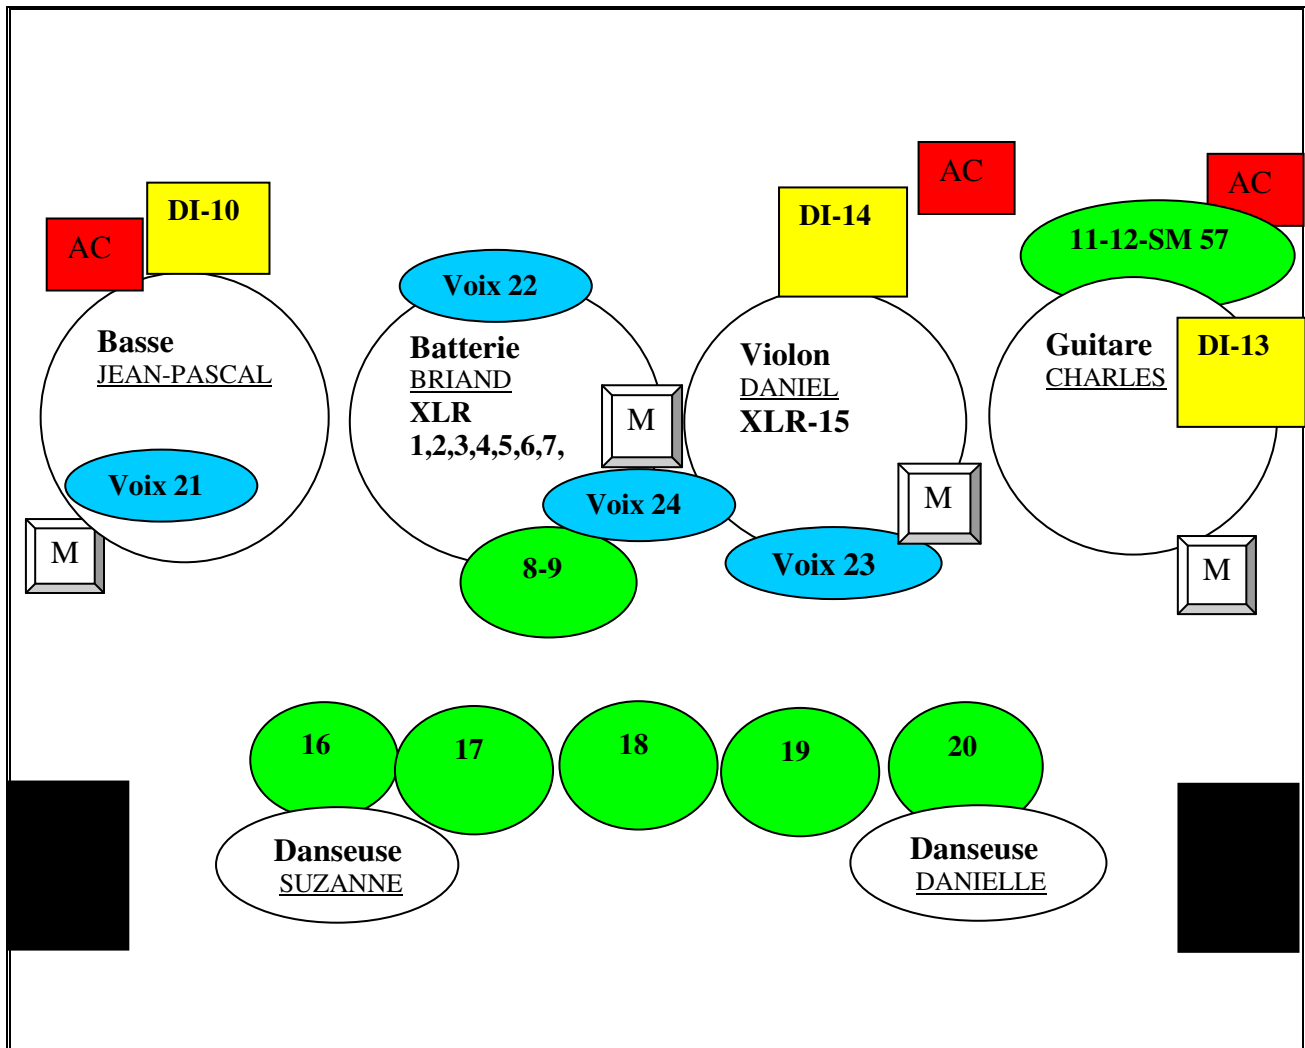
AC
DI-10
Basse
JEAN-PASCAL
Voix 21
M

Voix 22
Batterie
BRIAND
XLR
1,2,3,4,5,6,7,
M
Voix 24
8-9

AC
DI-14
Violon
DANIEL
XLR-15
M
Voix 23

AC
11-12-SM 57
Guitare
CHARLES
DI-13
M

16
17
18
19
20

Danseuse
SUZANNE

Danseuse
DANIELLE